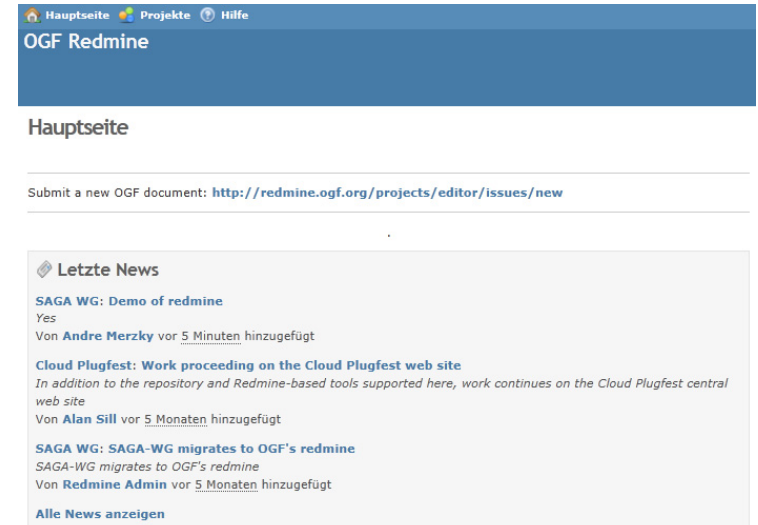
Hauptseite Projekte Hilfe

OGF Redmine

Hauptseite

Submit a new OGF document: http://redmine.ogf.org/projects/editor/issues/new

Letzte News

SAGA WG: Demo of redmine
Yes
Von Andre Merzky vor 5 Minuten hinzugefügt

Cloud Plugfest: Work proceeding on the Cloud Plugfest web site
In addition to the repository and Redmine-based tools supported here, work continues on the Cloud Plugfest central web site
Von Alan Sill vor 5 Monaten hinzugefügt

SAGA WG: SAGA-WG migrates to OGF's redmine
SAGA-WG migrates to OGF's redmine
Von Redmine Admin vor 5 Monaten hinzugefügt

Alle News anzeigen